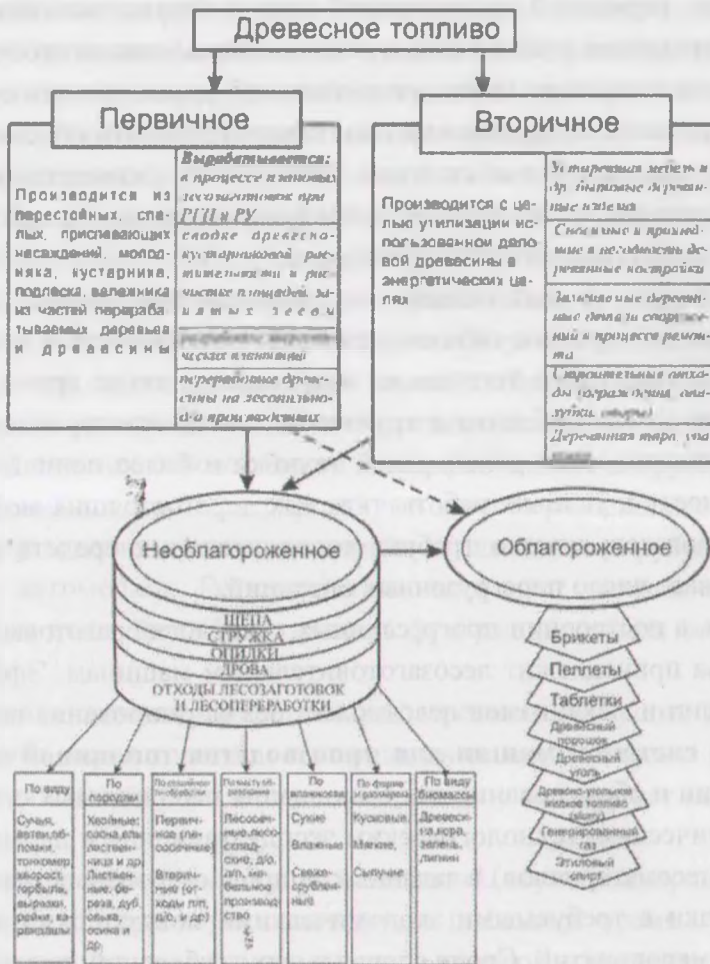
Древесное топливо

Первичное

Производится из перестойных, спелых, приспевающих насаждений, молодняка, кустарника, подлеска, валежника из частей перераба тываемых деревьев и древесины

Вырабатывается: в процессе плановых лесозаготовок при РГЦ и РУ

сводке древесно-кустарниковой растительности и расчистке площадей, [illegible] лесов

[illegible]

переработке древесины на лесопильно-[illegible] производствах

Вторичное

Производится с целью утилизации использованной деловой древесины в энергетических целях

Устаревшие мебель и др. бытовые деревянные изделия

Сносимые и признанные в негодность деревянные постройки

Заменяемые деревянные детали сооружений в процессе ремонта

Строительные отходы (ограждения, опалубка, опоры)

Деревянная тара, упак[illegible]

Необлагороженное

Облагороженное

ЩЕПА
СТРУЖКА
ОПИЛКИ
ДРОВА
ОТХОДЫ ЛЕСОЗАГОТОВОК И ЛЕСОПЕРЕРАБОТКИ

Брикеты

Пеллеты

Таблетки

Древесный порошок

Древесный уголь

Древесно-угольное жидкое топливо

Генераторный газ

Этиловый спирт

| По виду | По породам | По способу образования | По месту образования | По влажности | По форме и размерам | По виду биомассы |
|---|---|---|---|---|---|---|
| Сучья, ветви, обломки, тонкомер, хворост, горбыль, вырезки, рейки, карандаши | Хвойные: сосна, ель, лиственница и др. Лиственные: береза, дуб, ольха, осина и др. | Первичное (лесосечные) Вторичные (отходы лп, д/о, и др) | Лесосечные, лесоскладские, д/о, л/п, мебельное производство | Сухие Влажные Свежесрубленные | Кусковые, Мягкие, Сыпучие | Древесина, кора, зелень, лигнин |